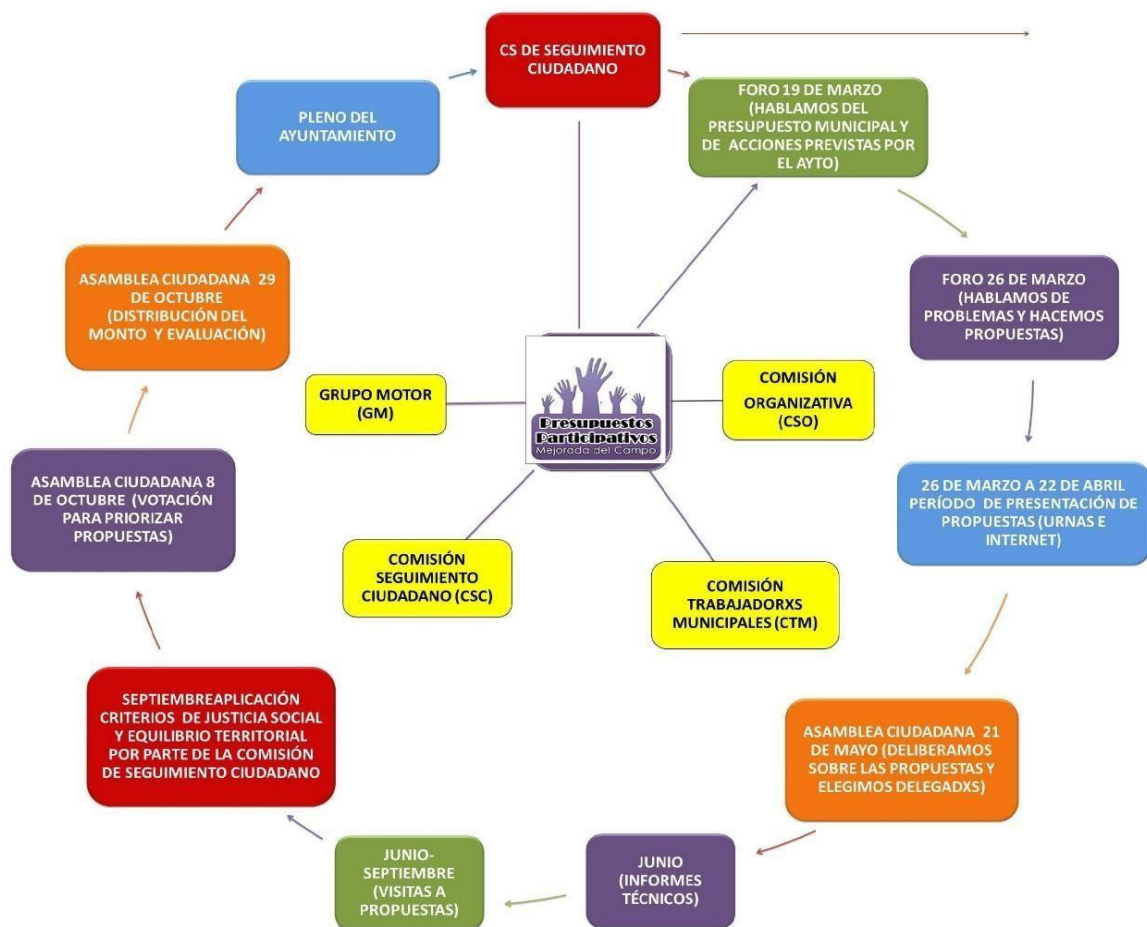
CS DE SEGUIMIENTO CIUDADANO

FORO 19 DE MARZO (HABLAMOS DEL PRESUPUESTO MUNICIPAL Y DE ACCIONES PREVISTAS POR EL AYTO)

FORO 26 DE MARZO (HABLAMOS DE PROBLEMAS Y HACEMOS PROPUESTAS)

26 DE MARZO A 22 DE ABRIL PERÍODO DE PRESENTACIÓN DE PROPUESTAS (URNAS E INTERNET)

ASAMBLEA CIUDADANA 21 DE MAYO (DELIBERAMOS SOBRE LAS PROPUESTAS Y ELEGIMOS DELEGADXS)

JUNIO (INFORMES TÉCNICOS)

JUNIO-SEPTIEMBRE (VISITAS A PROPUESTAS)

SEPTIEMBREAPLICACIÓN CRITERIOS DE JUSTICIA SOCIAL Y EQUILIBRIO TERRITORIAL POR PARTE DE LA COMISIÓN DE SEGUIMIENTO CIUDADANO

ASAMBLEA CIUDADANA 8 DE OCTUBRE (VOTACIÓN PARA PRIORIZAR PROPUESTAS)

ASAMBLEA CIUDADANA 29 DE OCTUBRE (DISTRIBUCIÓN DEL MONTO Y EVALUACIÓN)

PLENO DEL AYUNTAMIENTO

GRUPO MOTOR (GM)

Presupuestos Participativos
Mejorada del Campo

COMISIÓN ORGANIZATIVA (CSO)

COMISIÓN SEGUIMIENTO CIUDADANO (CSC)

COMISIÓN TRABAJADORXS MUNICIPALES (CTM)